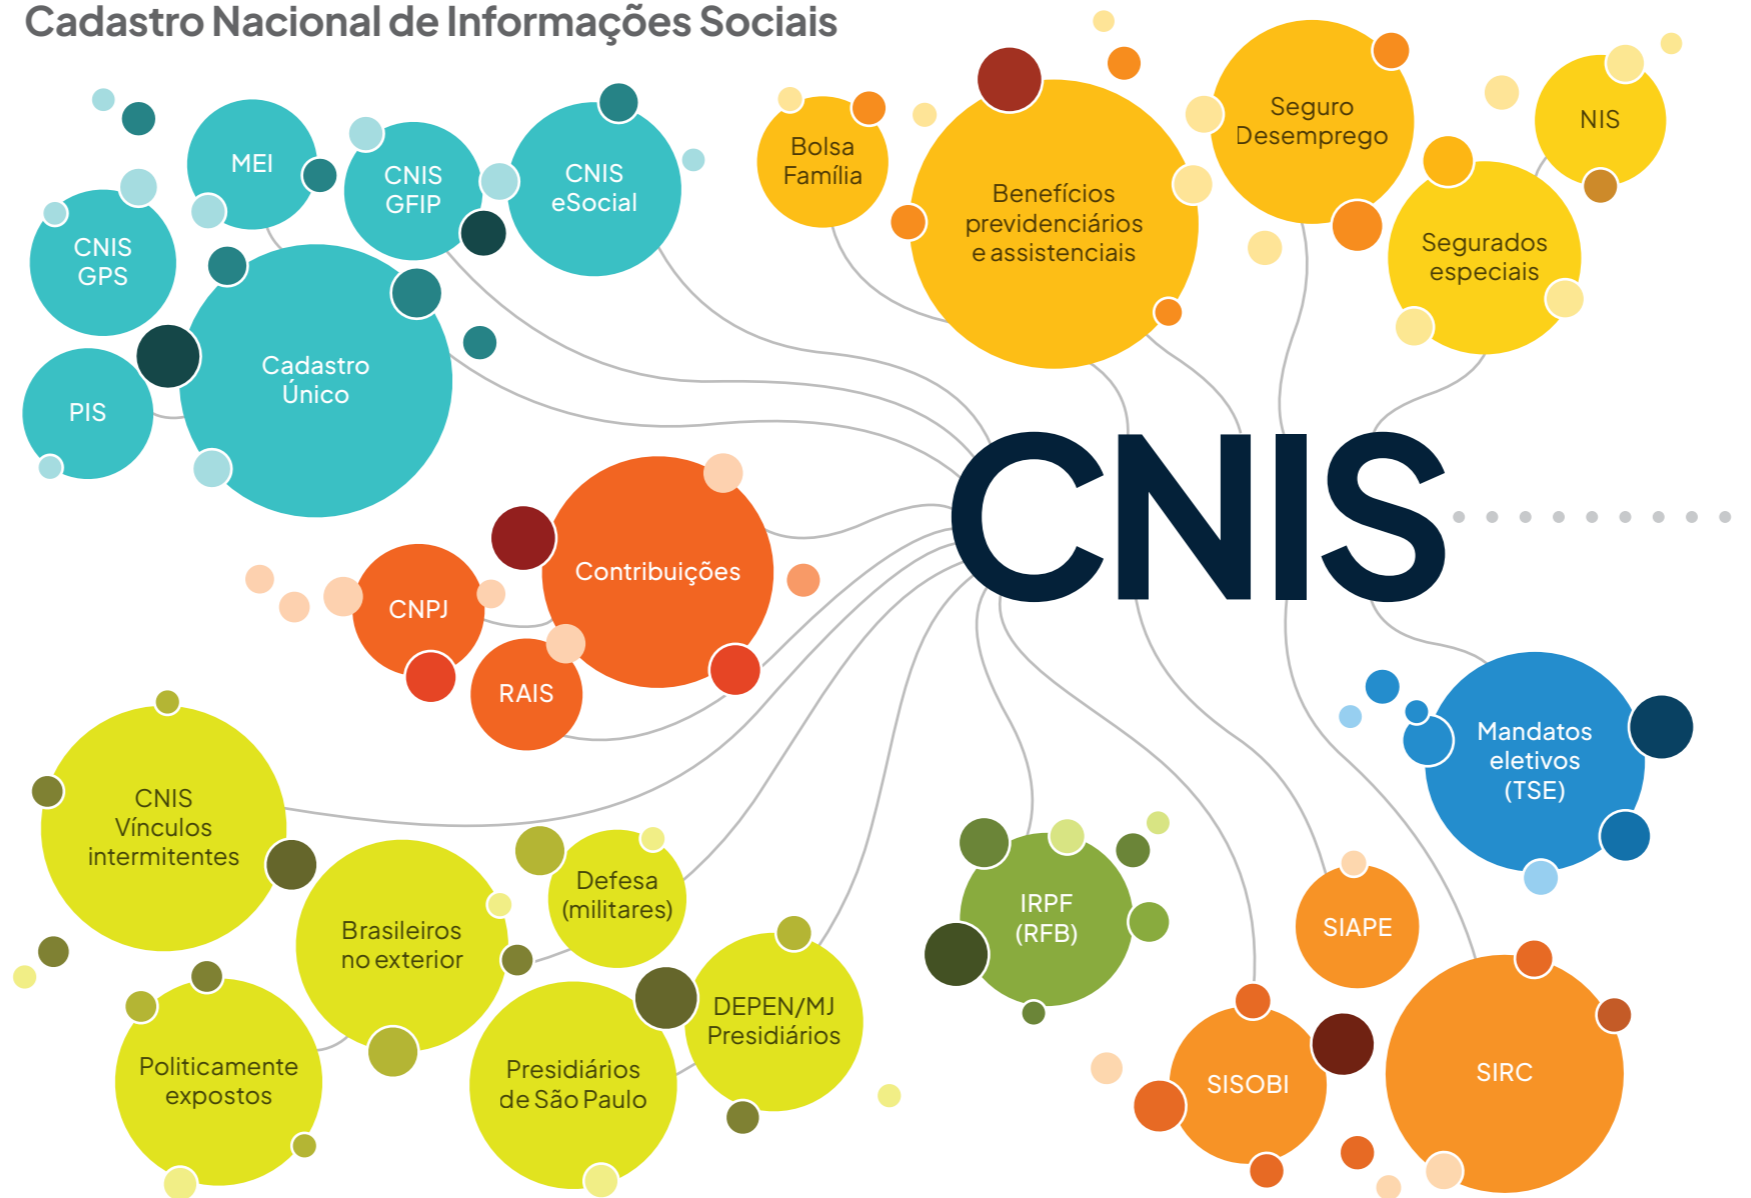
Cadastro Nacional de Informações Sociais

MEI

CNIS GFIP

CNIS eSocial

CNIS GPS

Cadastro Único

PIS

Bolsa Família

Benefícios previdenciários e assistenciais

Seguro Desemprego

NIS

Segurados especiais

CNIS

Contribuições

CNPJ

RAIS

CNIS Vínculos intermitentes

Brasileiros no exterior

Defesa (militares)

Politicamente expostos

Presidiários de São Paulo

DEPEN/MJ Presidiários

IRPF (RFB)

Mandatos eletivos (TSE)

SIAPE

SISOBI

SIRC